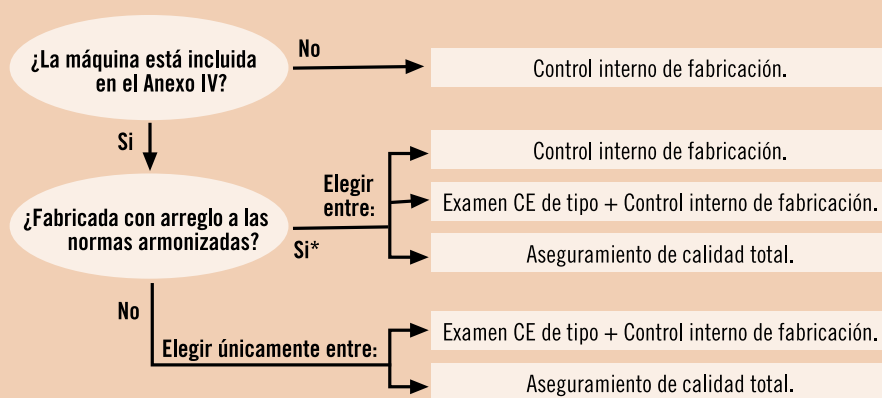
¿La máquina está incluida en el Anexo IV?

No

Control interno de fabricación.

Si

¿Fabricada con arreglo a las normas armonizadas?

Elegir entre:

Si*

Control interno de fabricación.

Examen CE de tipo + Control interno de fabricación.

Aseguramiento de calidad total.

No

Elegir únicamente entre:

Examen CE de tipo + Control interno de fabricación.

Aseguramiento de calidad total.